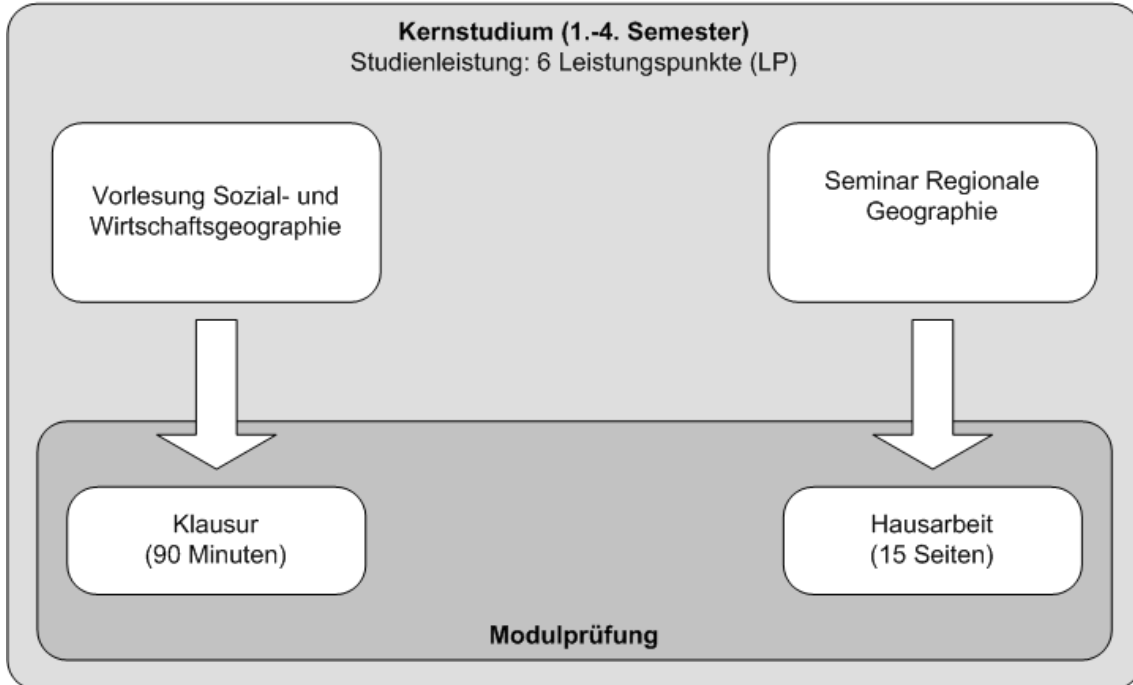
Kernstudium (1.-4. Semester)
Studienleistung: 6 Leistungspunkte (LP)

Vorlesung Sozial- und Wirtschaftsgeographie

Seminar Regionale Geographie

Klausur
(90 Minuten)

Hausarbeit
(15 Seiten)

Modulprüfung